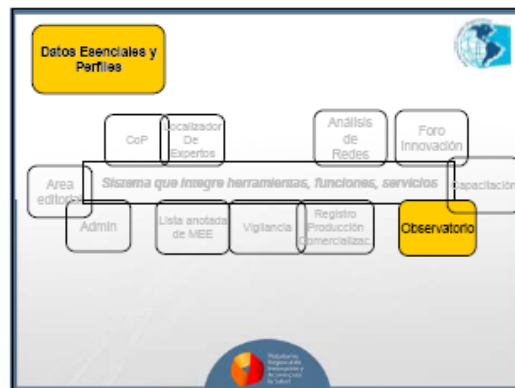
Datos Esenciales y Perfiles

CoP

Localizador De Expertos

Análisis de Redes

Foro Innovación

Area editorial

Sistema que integre herramientas, funciones, servicios

Capacitación

Admin

Lista anotada de MEE

Vigilancia

Registro Producción Comercializac

Observatorio

Plataforma Regional de Innovación y Acceso a la Salud